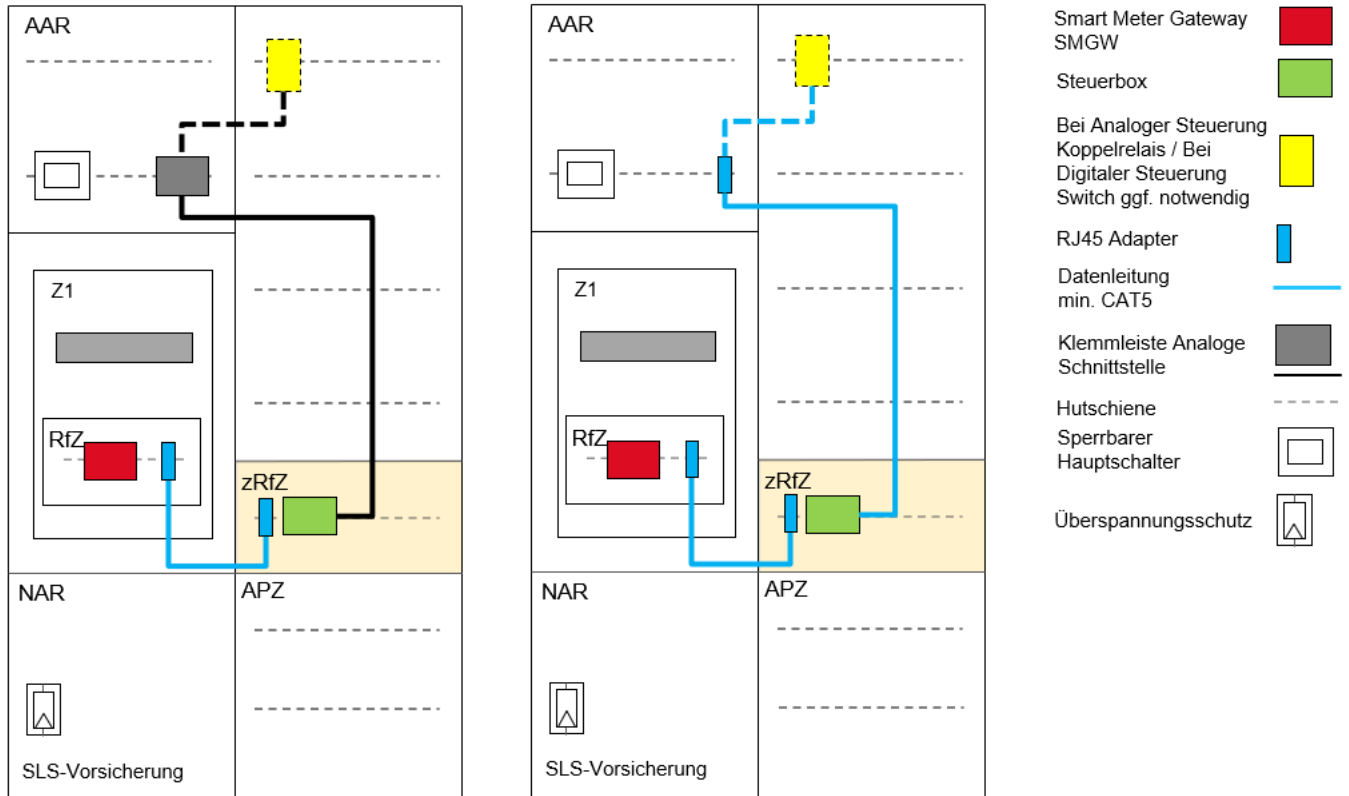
AAR

Z1

RfZ

zRfZ

NAR

APZ

SLS-Vorsicherung

AAR

Z1

RfZ

zRfZ

NAR

APZ

SLS-Vorsicherung

Smart Meter Gateway SMGW

Steuerbox

Bei Analoger Steuerung Koppelrelais / Bei Digitaler Steuerung Switch ggf. notwendig

RJ45 Adapter

Datenleitung min. CAT5

Klemmleiste Analoge Schnittstelle

Hutschiene

Sperrbarer Hauptschalter

Überspannungsschutz